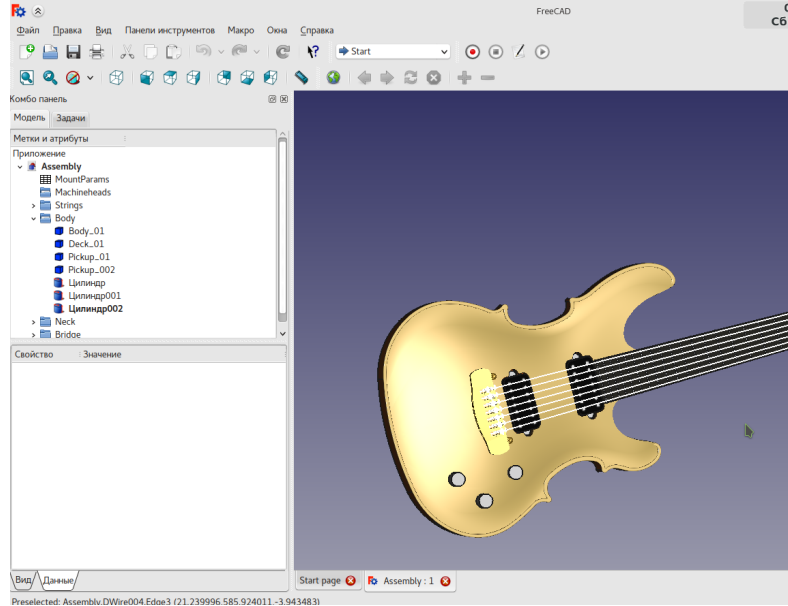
FreeCAD

Сб

Файл Правка Вид Панели инструментов Макро Окна Справка

Start

Комбо панель

Модель Задачи

Метки и атрибуты

Приложение
Assembly
MountParams
Machineheads
Strings
Body
Body_01
Deck_01
Pickup_01
Pickup_002
Цилиндр
Цилиндр001
Цилиндр002
Neck
Bridge

Свойство Значение

Вид Данные

Start page
Assembly : 1

Preselected: Assembly.DWire004.Edge3 (21.239996,585.924011,-3.943483)